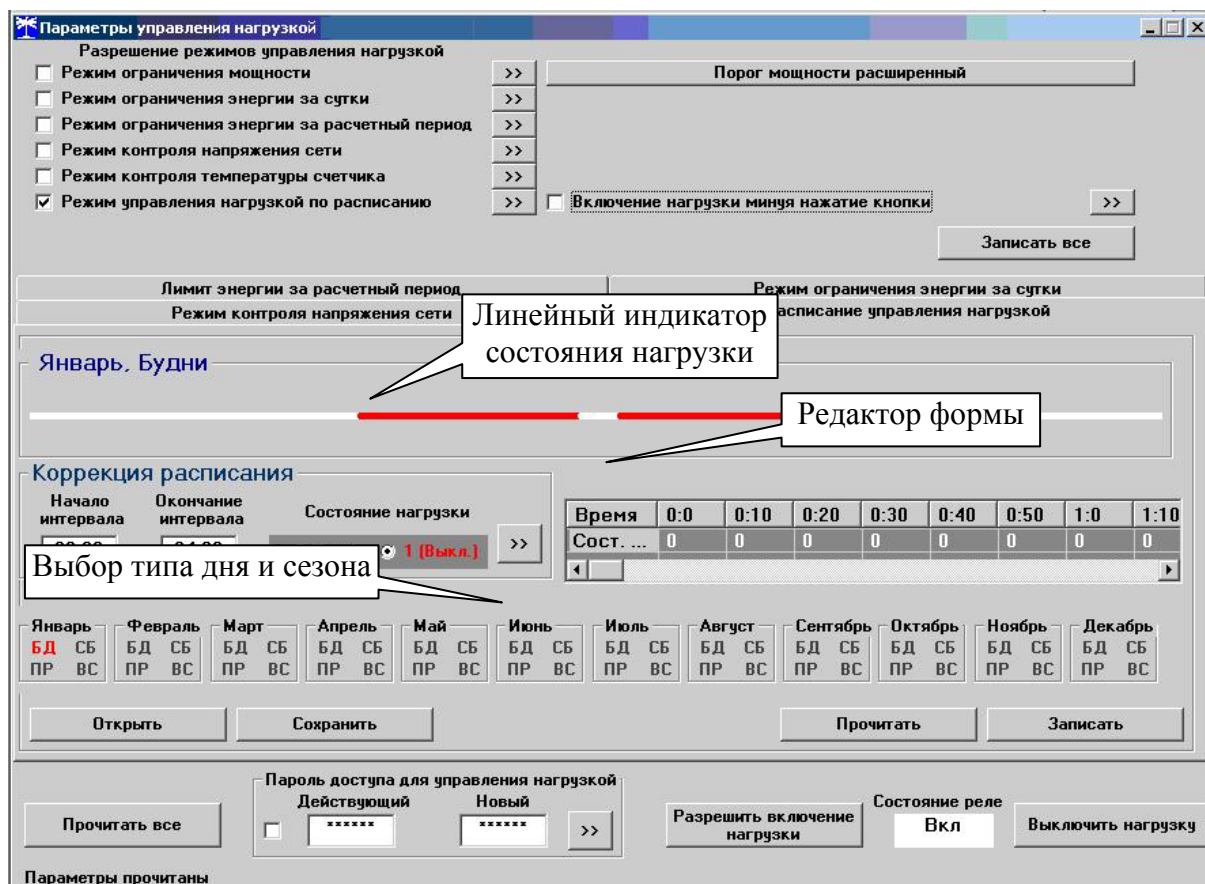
Параметры управления нагрузкой

Разрешение режимов управления нагрузкой

Режим ограничения мощности >> Порог мощности расширенный

Режим ограничения энергии за сутки >>

Режим ограничения энергии за расчетный период >>

Режим контроля напряжения сети >>

Режим контроля температуры счетчика >>

Режим управления нагрузкой по расписанию >> Включение нагрузки минуя нажатие кнопки >>

Записать все

Лимит энергии за расчетный период | Режим ограничения энергии за сутки

Режим контроля напряжения сети | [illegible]асписание управления нагрузкой

Линейный индикатор состояния нагрузки

Январь, Будни

Редактор формы

Коррекция расписания

Начало интервала | Окончание интервала | Состояние нагрузки

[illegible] | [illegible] | 1 (Выкл.) >>

| Время | 0:0 | 0:10 | 0:20 | 0:30 | 0:40 | 0:50 | 1:0 | 1:10 |
|---|---|---|---|---|---|---|---|---|
| Сост. ... | 0 | 0 | 0 | 0 | 0 | 0 | 0 | 0 |

Выбор типа дня и сезона

Январь БД СБ ПР ВС
Февраль БД СБ ПР ВС
Март БД СБ ПР ВС
Апрель БД СБ ПР ВС
Май БД СБ ПР ВС
Июнь БД СБ ПР ВС
Июль БД СБ ПР ВС
Август БД СБ ПР ВС
Сентябрь БД СБ ПР ВС
Октябрь БД СБ ПР ВС
Ноябрь БД СБ ПР ВС
Декабрь БД СБ ПР ВС

Открыть Сохранить Прочитать Записать

Пароль доступа для управления нагрузкой
Действующий ****** Новый ****** >>

Прочитать все

Разрешить включение нагрузки

Состояние реле Вкл

Выключить нагрузку

Параметры прочитаны